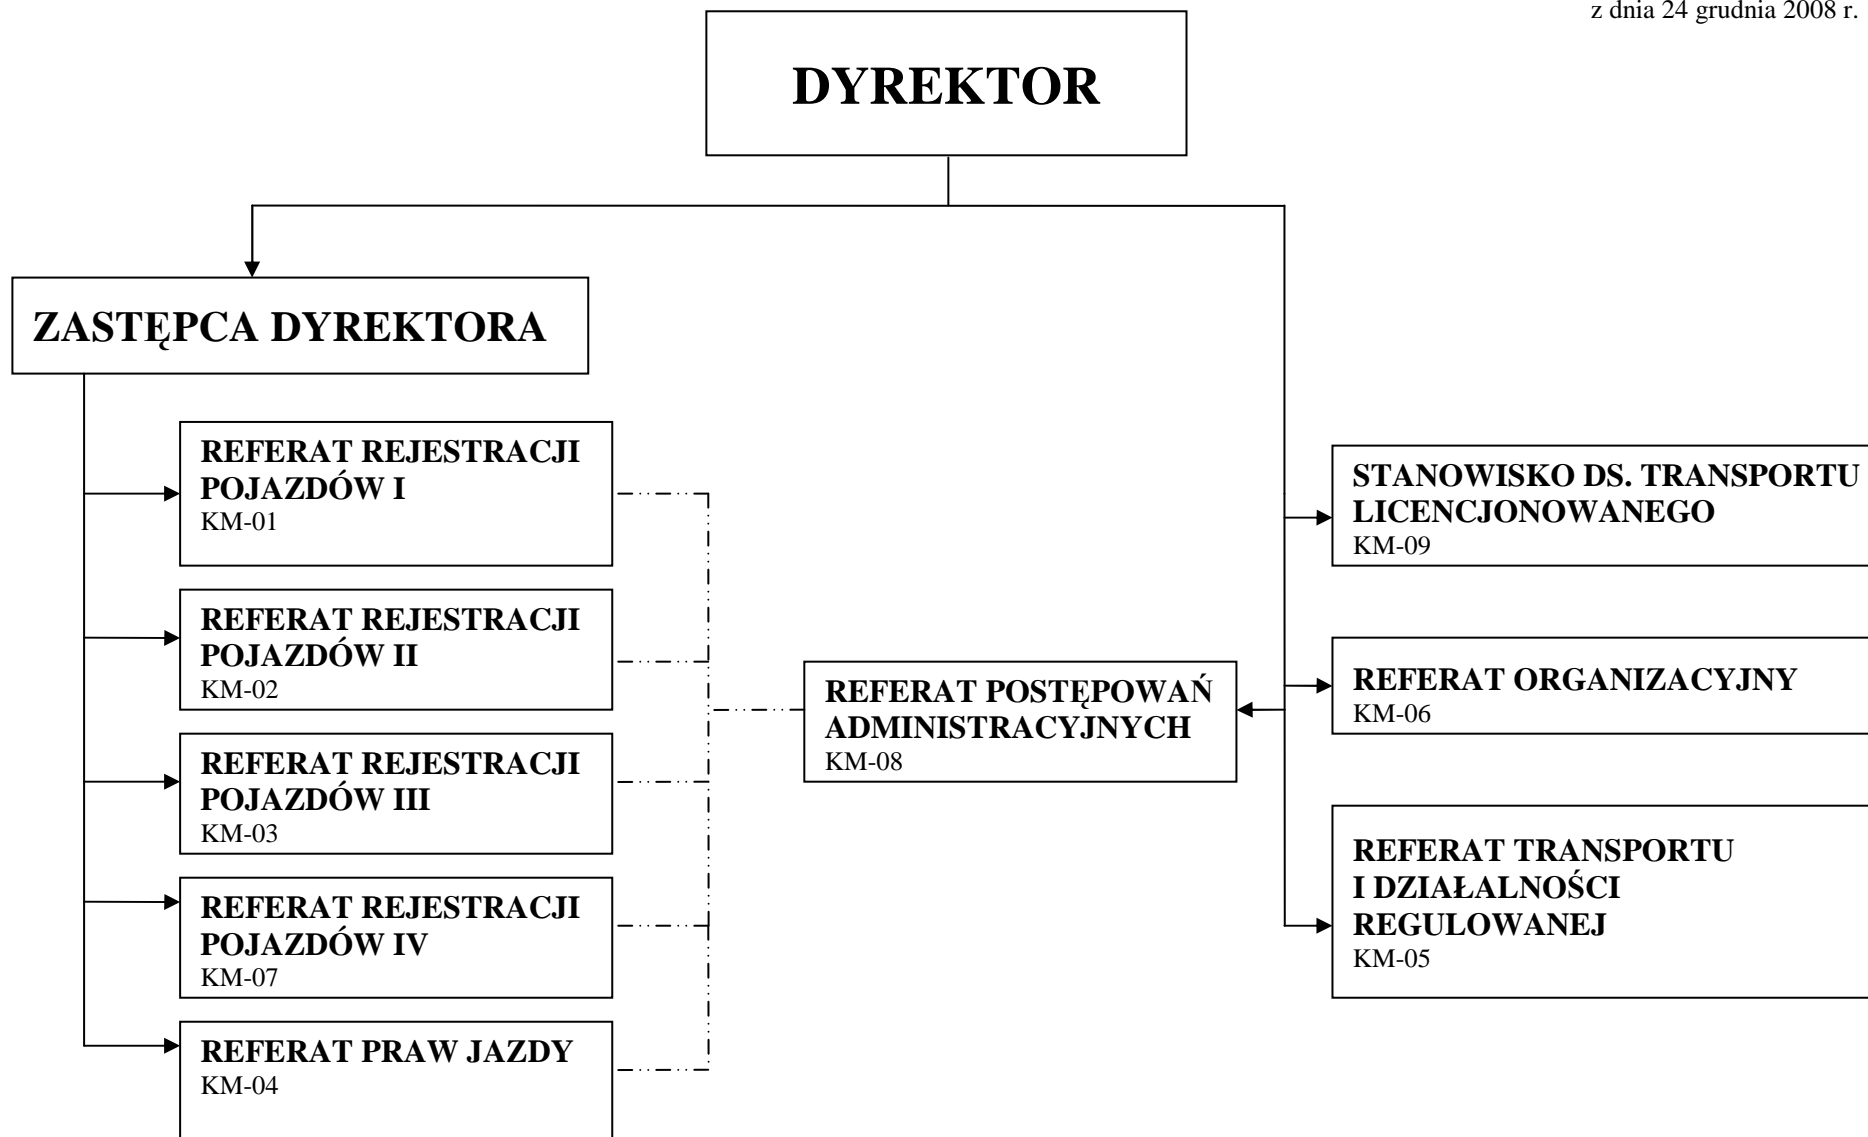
z dnia 24 grudnia 2008 r.

DYREKTOR

ZASTĘPCA DYREKTORA

REFERAT REJESTRACJI POJAZDÓW I
KM-01

REFERAT REJESTRACJI POJAZDÓW II
KM-02

REFERAT REJESTRACJI POJAZDÓW III
KM-03

REFERAT REJESTRACJI POJAZDÓW IV
KM-07

REFERAT PRAW JAZDY
KM-04

REFERAT POSTĘPOWAŃ ADMINISTRACYJNYCH
KM-08

STANOWISKO DS. TRANSPORTU LICENCJONOWANEGO
KM-09

REFERAT ORGANIZACYJNY
KM-06

REFERAT TRANSPORTU I DZIAŁALNOŚCI REGULOWANEJ
KM-05